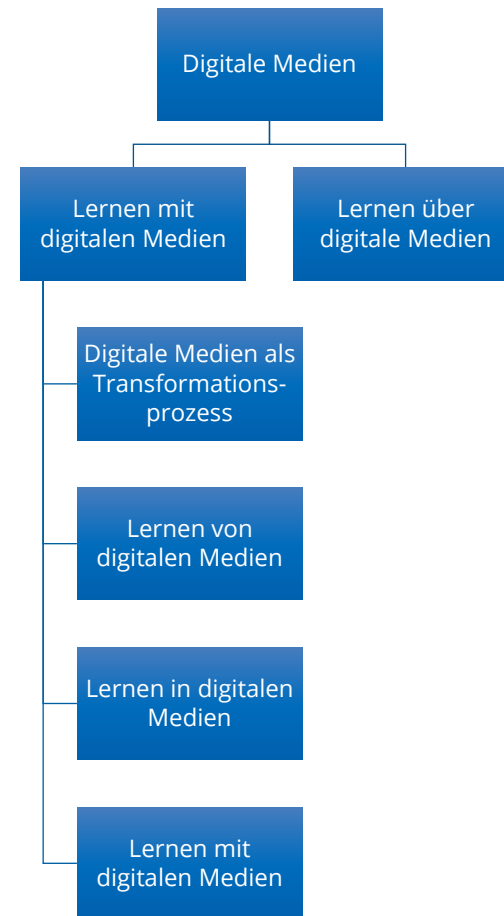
Digitale Medien

Lernen mit digitalen Medien

Lernen über digitale Medien

Digitale Medien als Transformationsprozess

Lernen von digitalen Medien

Lernen in digitalen Medien

Lernen mit digitalen Medien